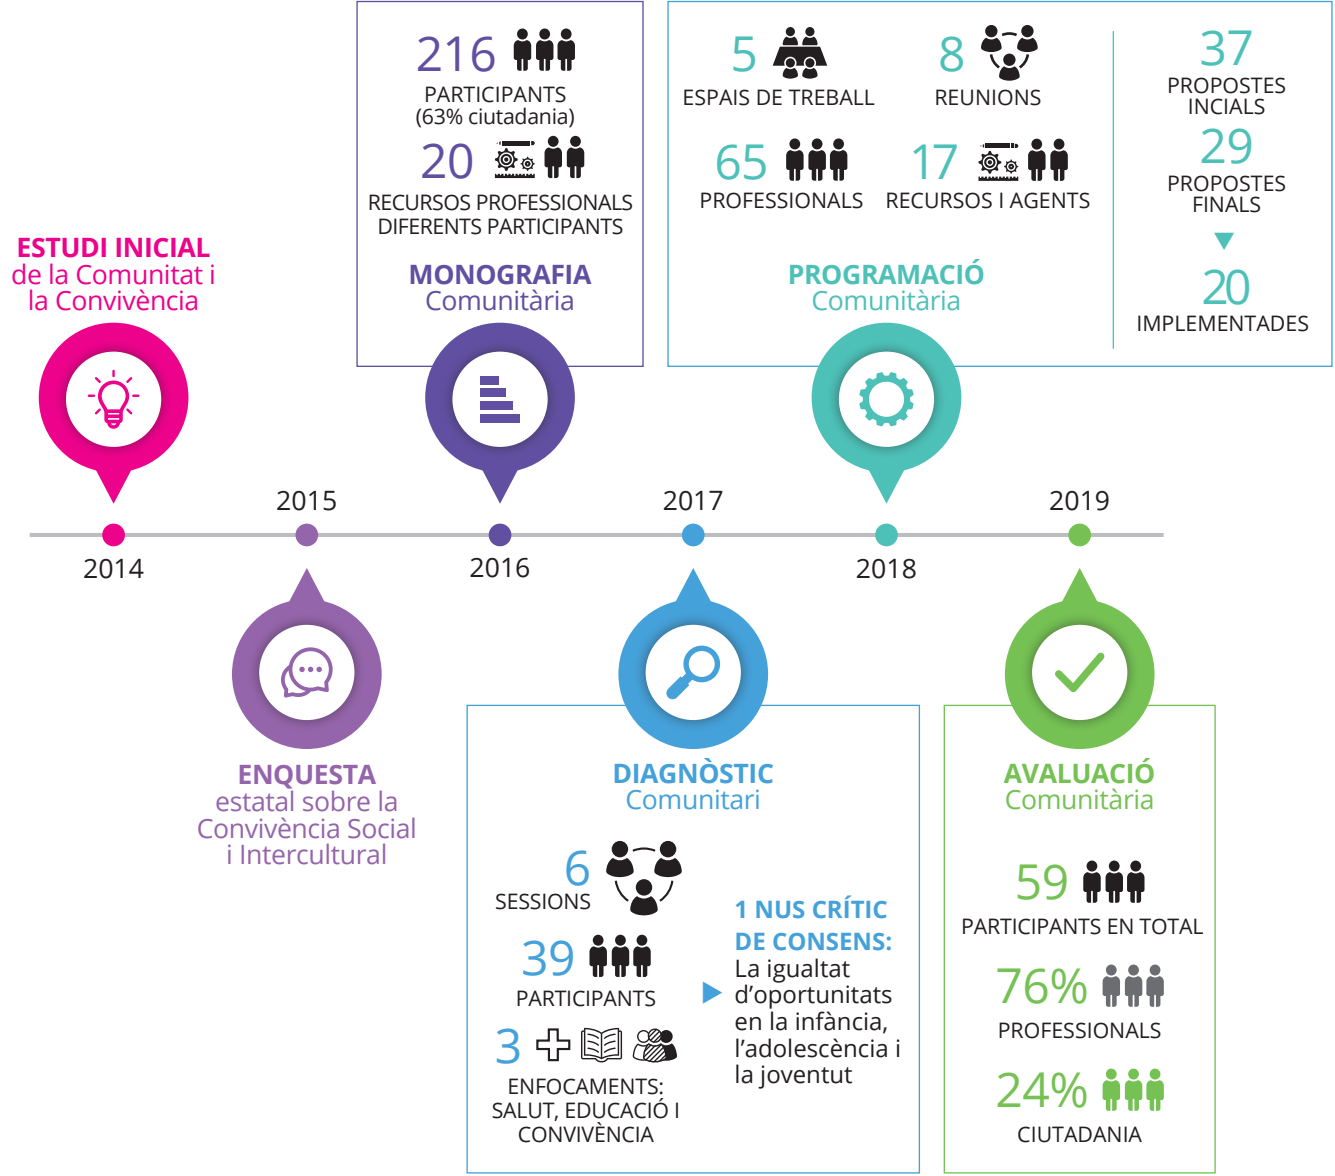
216
PARTICIPANTS
(63% ciutadania)
20
RECURSOS PROFESSIONALS
DIFERENTS PARTICIPANTS

MONOGRAFIA
Comunitària

5
ESPAIS DE TREBALL
8
REUNIONS
65
PROFESSIONALS
17
RECURSOS I AGENTS

PROGRAMACIÓ
Comunitària

37
PROPOSTES
INCIALS
29
PROPOSTES
FINALS
20
IMPLEMENTADES

ESTUDI INICIAL
de la Comunitat i
la Convivència

2014
2015
2016
2017
2018
2019

ENQUESTA
estatal sobre la
Convivència Social
i Intercultural

DIAGNÒSTIC
Comunitari

6
SESSIONS
39
PARTICIPANTS
3
ENFOCAMENTS:
SALUT, EDUCACIÓ I
CONVIVÈNCIA

1 NUS CRÍTIC
DE CONSENS:
La igualtat d'oportunitats en la infància, l'adolescència i la joventut

AVALUACIÓ
Comunitària

59
PARTICIPANTS EN TOTAL
76%
PROFESSIONALS
24%
CIUTADANIA